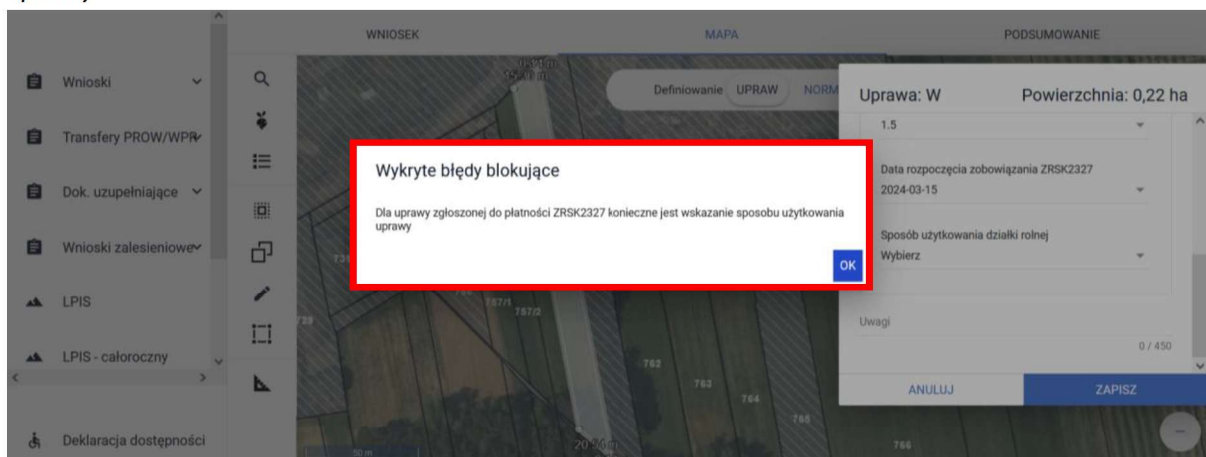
WNIOSEK MAPA PODSUMOWANIE

Wnioski
Transfery PROW/WPR
Dok. uzupełniające
Wnioski zalesieniowe
LPIS
LPIS - całoroczny
Deklaracja dostępności

Definiowanie UPRAW NORM

Uprawa: W Powierzchnia: 0,22 ha

1.5

Data rozpoczęcia zobowiązania ZRSK2327
2024-03-15

Sposób użytkowania działki rolnej
Wybierz

Uwagi
0 / 450

ANULUJ ZAPISZ

Wykryte błędy blokujące

Dla uprawy zgłoszonej do płatności ZRSK2327 konieczne jest wskazanie sposobu użytkowania uprawy

OK

757/1
757/2
762
763
764
765
766
50 m
20,74 m